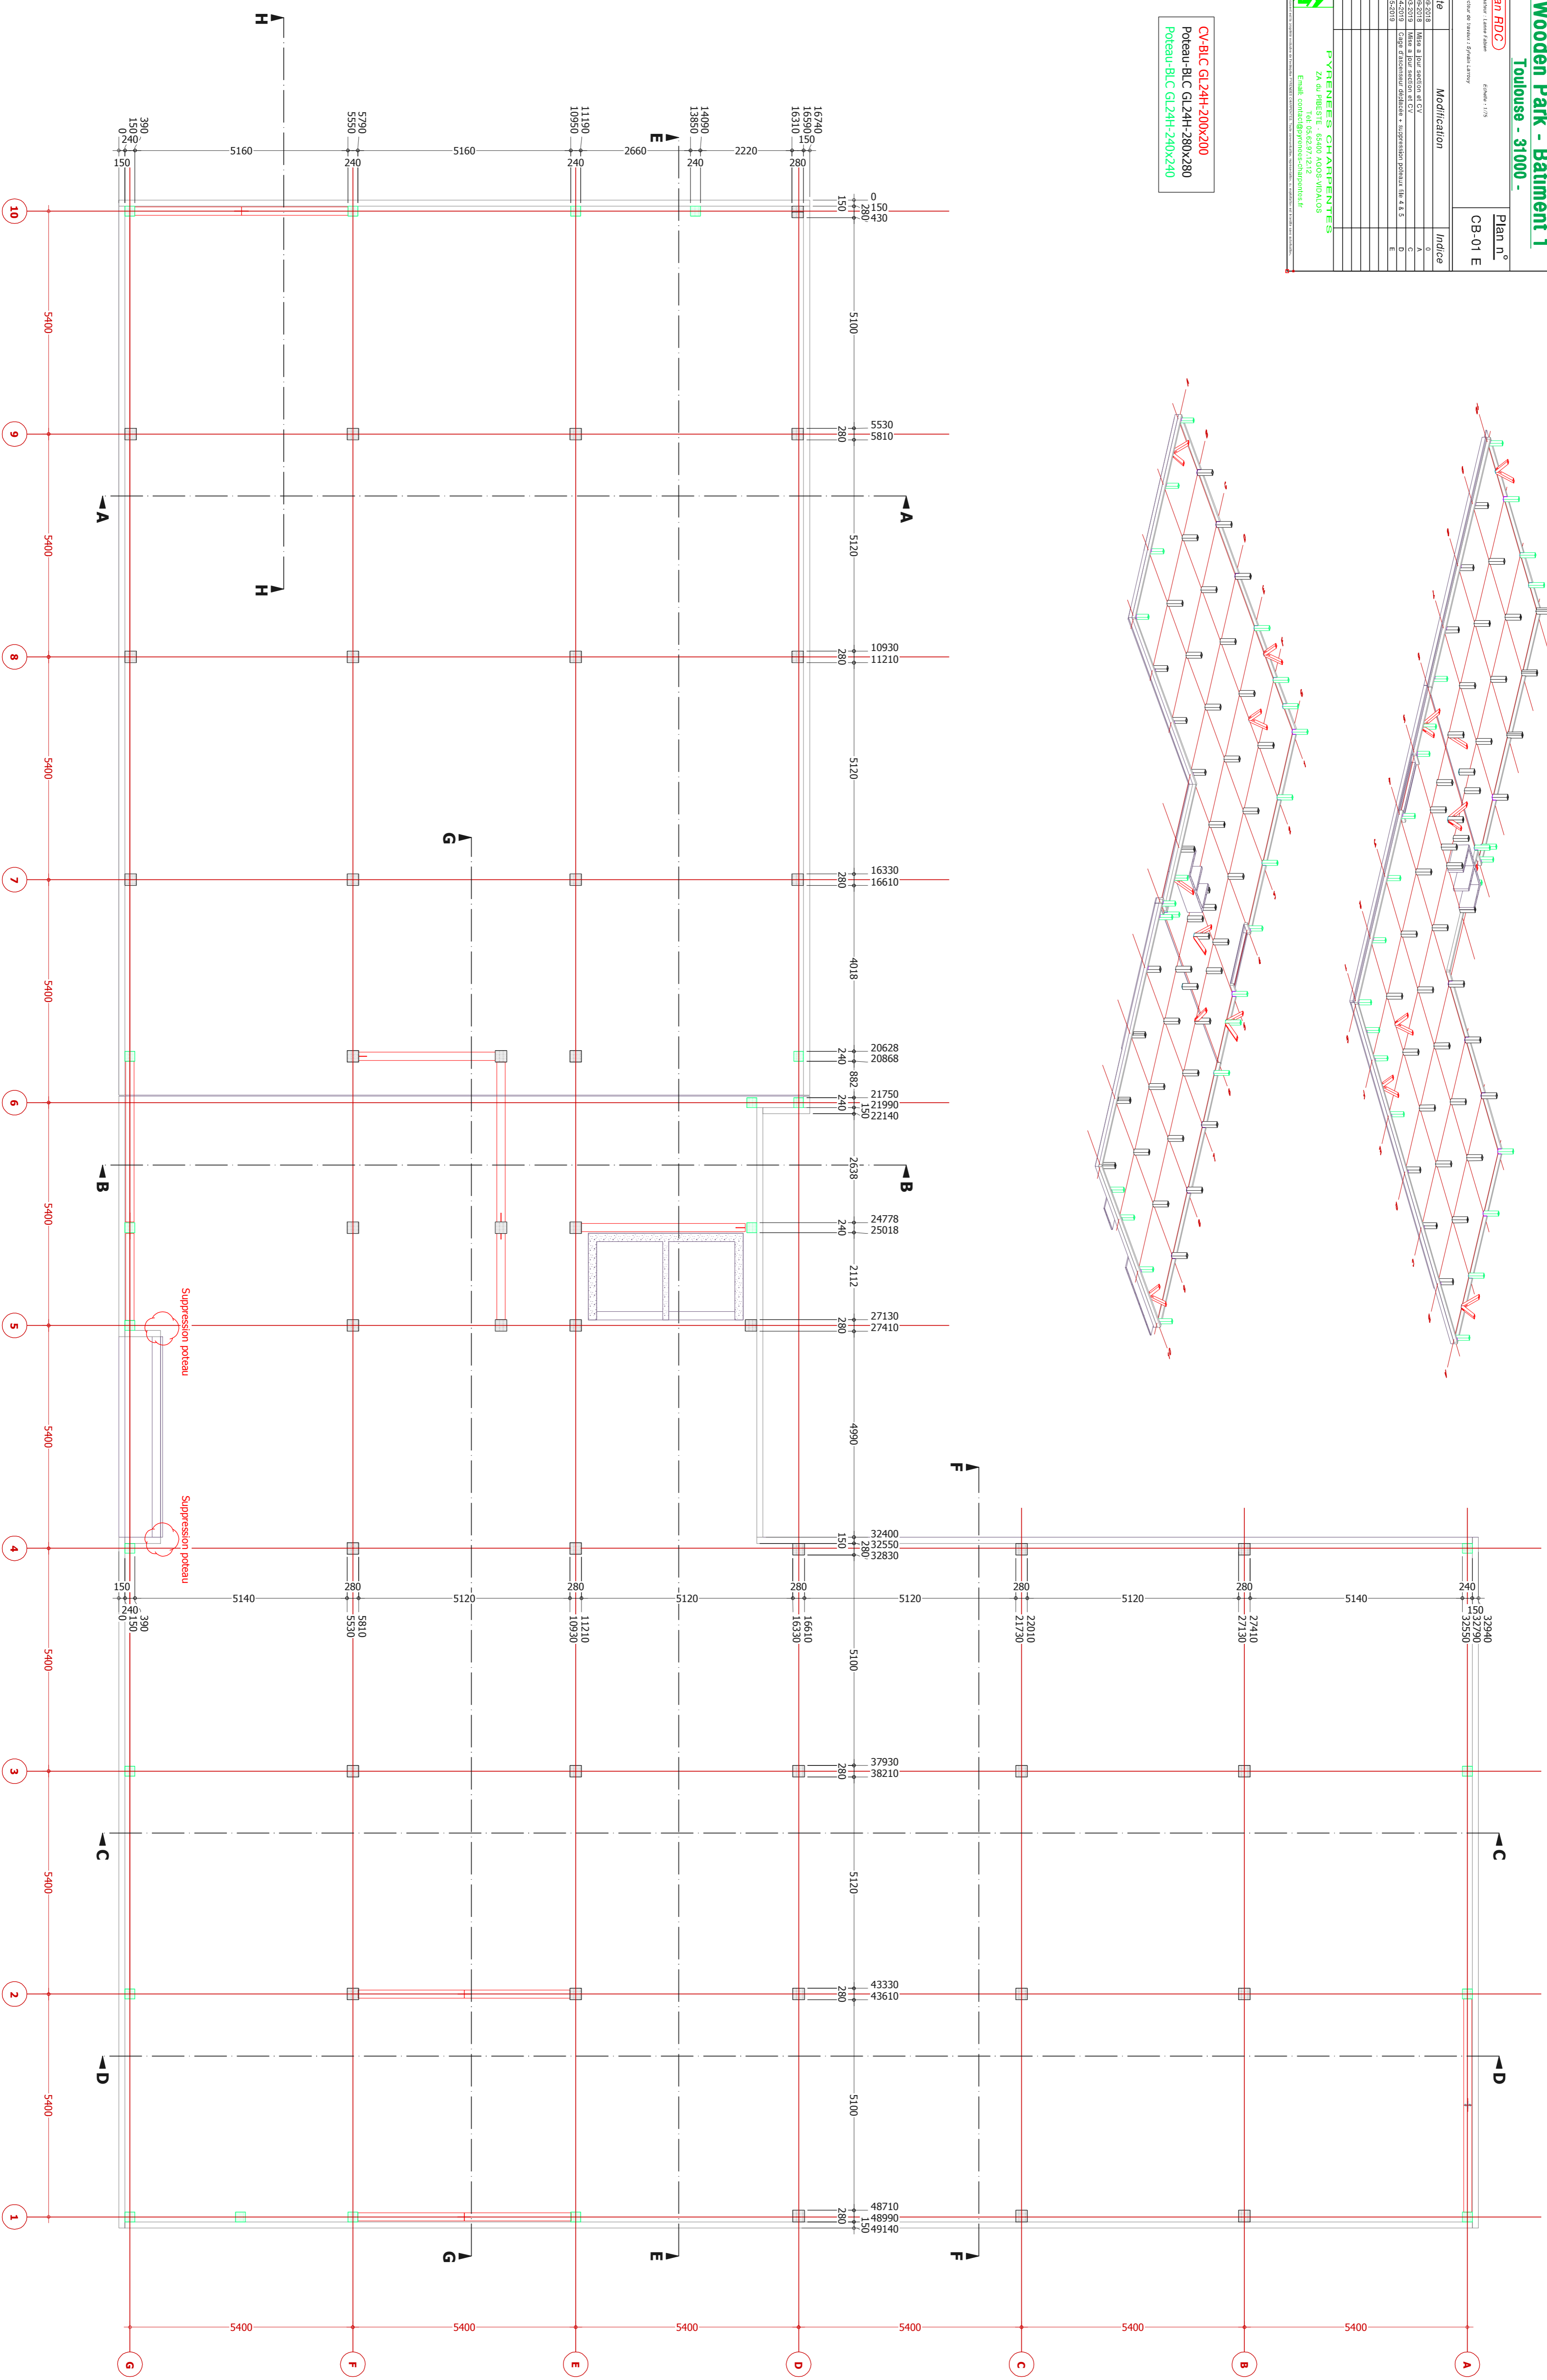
Wooden Park - Batiment 1
Toulouse - 31000 -

an RDC

Plan n°
CB-01 E

te | Modification | Indice
Mise a jour section et CV
Mise a jour section et CV
Cage d'ascenseur globalisé + suppression poteaux file 4 & 5

PYRENEES CHARPENTES

CV-BLC GL24H-200x200
Poteau-BLC GL24H-280x280
Poteau-BLC GL24H-240x240

H
H
A
A
B
B
C
C
D
D
E
E
F
F
G
G

0
150
240
390
5160
5550
5790
5160
10950
11190
2660
13850
14090
2220
16310
16590
16740
150
240
240
240
280

0
150
280
430
5100
5530
5810
280
5120
10930
11210
280
5120
16330
16610
280
4018
20628
20868
240
882
21750
21990
22140
240
150
2638
24778
25018
240
2112
27130
27410
280
4990
32400
32550
32830
150
280
5100
37930
38210
280
5120
43330
43610
280
5100
48710
48990
49140
280
150

150
5140
280
5120
280
5120
280
5120
280
5120
280
5140
240
0
150
240
390
5530
5810
10930
11210
16330
16610
21730
22010
27130
27410
32550
32790
32940
150

Suppression poteau
Suppression poteau

10
9
8
7
6
5
4
3
2
1
5400
5400
5400
5400
5400
5400
5400
5400
5400

G
F
E
D
C
B
A
5400
5400
5400
5400
5400
5400